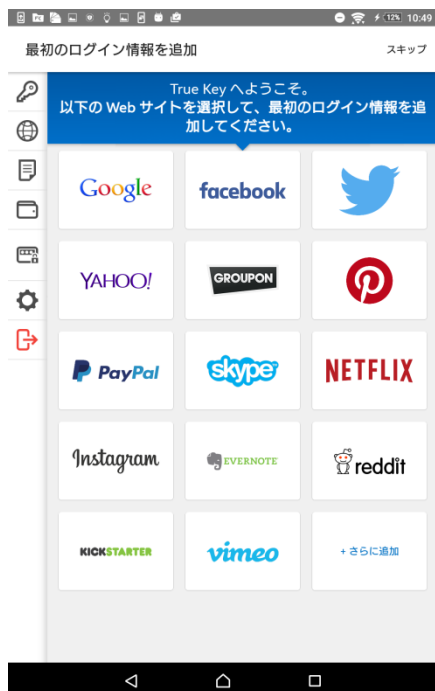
12% 10:49

最初のログイン情報を追加

スキップ

True Key へようこそ。
以下の Web サイトを選択して、最初のログイン情報を追加してください。

Google

facebook

YAHOO!

GROUPON

PayPal

skype

NETFLIX

Instagram

EVERNOTE

reddit

KICKSTARTER

vimeo

+ さらに追加